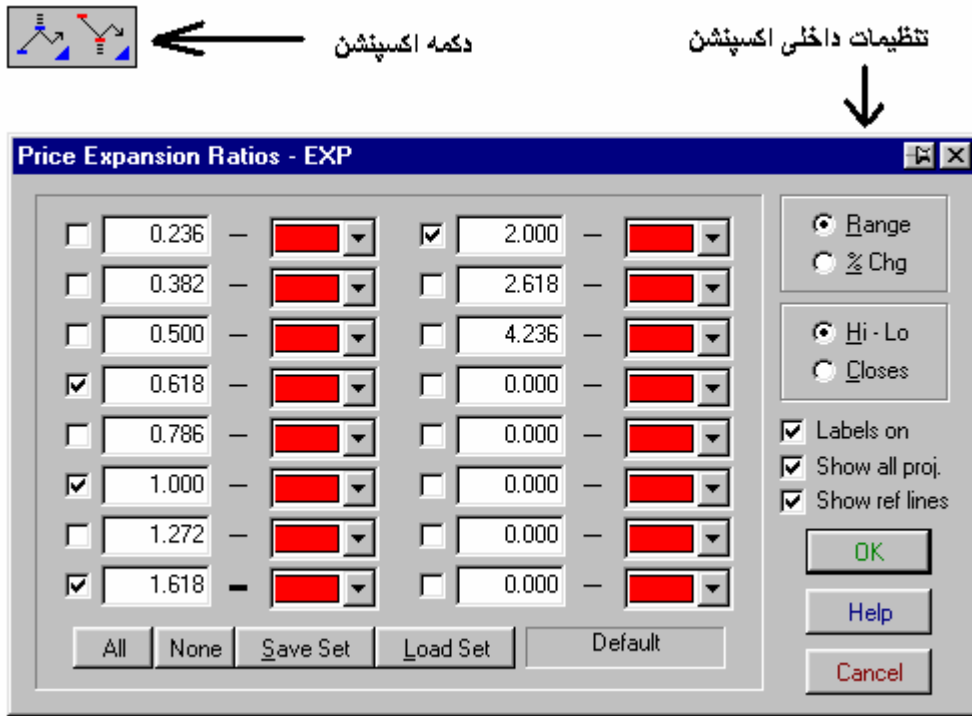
دکمه اکسپنشن

تنظیمات داخلی اکسپنشن

Price Expansion Ratios - EXP

| | | | | | |
|---|---|---|---|---|---|
| ☐ | 0.236 | — | ☑ | 2.000 | — |
| ☐ | 0.382 | — | ☐ | 2.618 | — |
| ☐ | 0.500 | — | ☐ | 4.236 | — |
| ☑ | 0.618 | — | ☐ | 0.000 | — |
| ☐ | 0.786 | — | ☐ | 0.000 | — |
| ☑ | 1.000 | — | ☐ | 0.000 | — |
| ☐ | 1.272 | — | ☐ | 0.000 | — |
| ☑ | 1.618 | — | ☐ | 0.000 | — |

All None Save Set Load Set Default

Range
% Chg

Hi - Lo
Closes

Labels on
Show all proj.
Show ref lines

OK
Help
Cancel